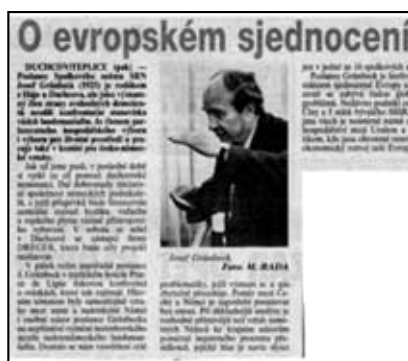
O evropském sjednocení

DUCHCOV/TEPLICE (pal) – Poslanec Spolkového sněmu SRN Josef Grünbeck (1925) je rodákem z Hájů u Duchcova, ale jako významný člen strany svobodných demokratů a majitel několika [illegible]

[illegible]

Josef Grünbeck. Foto M. RADA

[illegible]

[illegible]